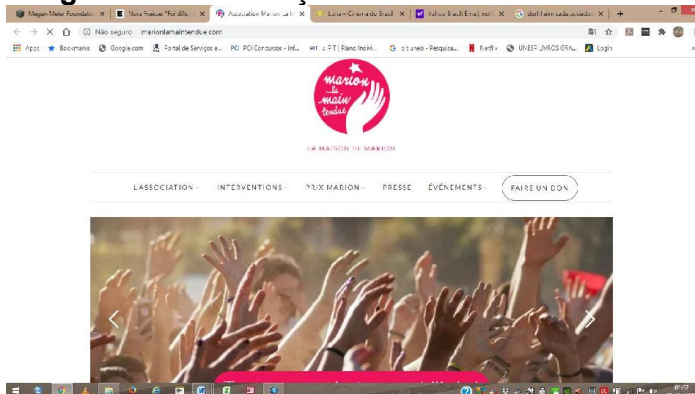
Megan Meier Foundation | Nora Fraisse "Fehlif... | Association Marion la M... | Luna - Cinema do Brasil | Yahoo Brasil Email | dont faire cela acceder

Não seguro | marionlamaintendue.com

Apps | Bookmarks | Google.com | Portal de Serviços e... | PCI Concursos - Inf... | PIT | Plano Indivi... | pitumeb - Pesquisa... | Netflix | UNEB - UNIVERSIDADE... | Login

Marion la main tendue

LA MAISON DE MARION

L'ASSOCIATION | INTERVENTIONS | PRIX MARION | PRESSE | ÉVÉNEMENTS | FAIRE UN DON